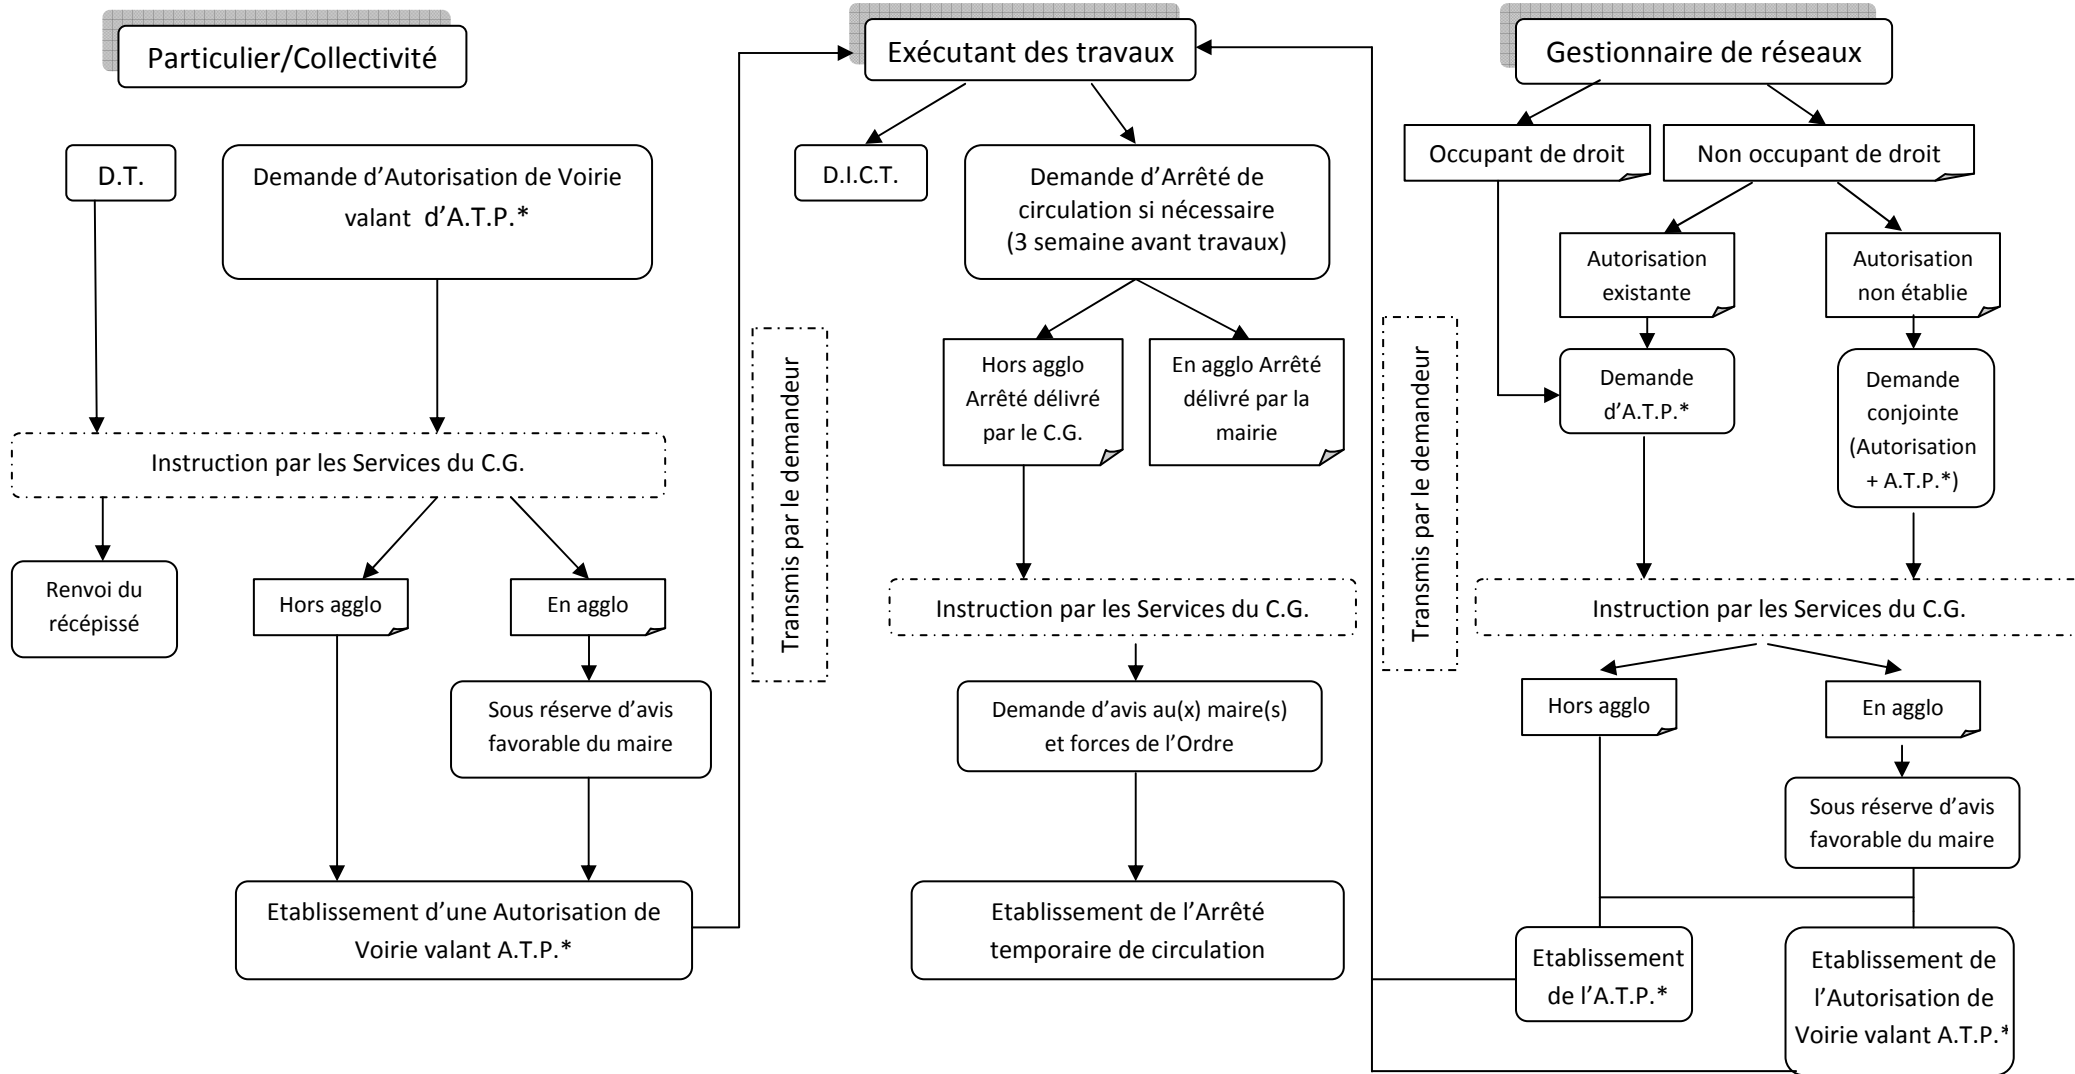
Particulier/Collectivité

D.T.

Demande d'Autorisation de Voirie valant d'A.T.P.*

Instruction par les Services du C.G.

Renvoi du récépissé

Hors agglo

En agglo

Sous réserve d'avis favorable du maire

Etablissement d'une Autorisation de Voirie valant A.T.P.*

Transmis par le demandeur

Exécutant des travaux

D.I.C.T.

Demande d'Arrêté de circulation si nécessaire (3 semaine avant travaux)

Hors agglo Arrêté délivré par le C.G.

En agglo Arrêté délivré par la mairie

Instruction par les Services du C.G.

Demande d'avis au(x) maire(s) et forces de l'Ordre

Etablissement de l'Arrêté temporaire de circulation

Transmis par le demandeur

Gestionnaire de réseaux

Occupant de droit

Non occupant de droit

Autorisation existante

Autorisation non établie

Demande d'A.T.P.*

Demande conjointe (Autorisation + A.T.P.*)

Instruction par les Services du C.G.

Hors agglo

En agglo

Sous réserve d'avis favorable du maire

Etablissement de l'A.T.P.*

Etablissement de l'Autorisation de Voirie valant A.T.P.*